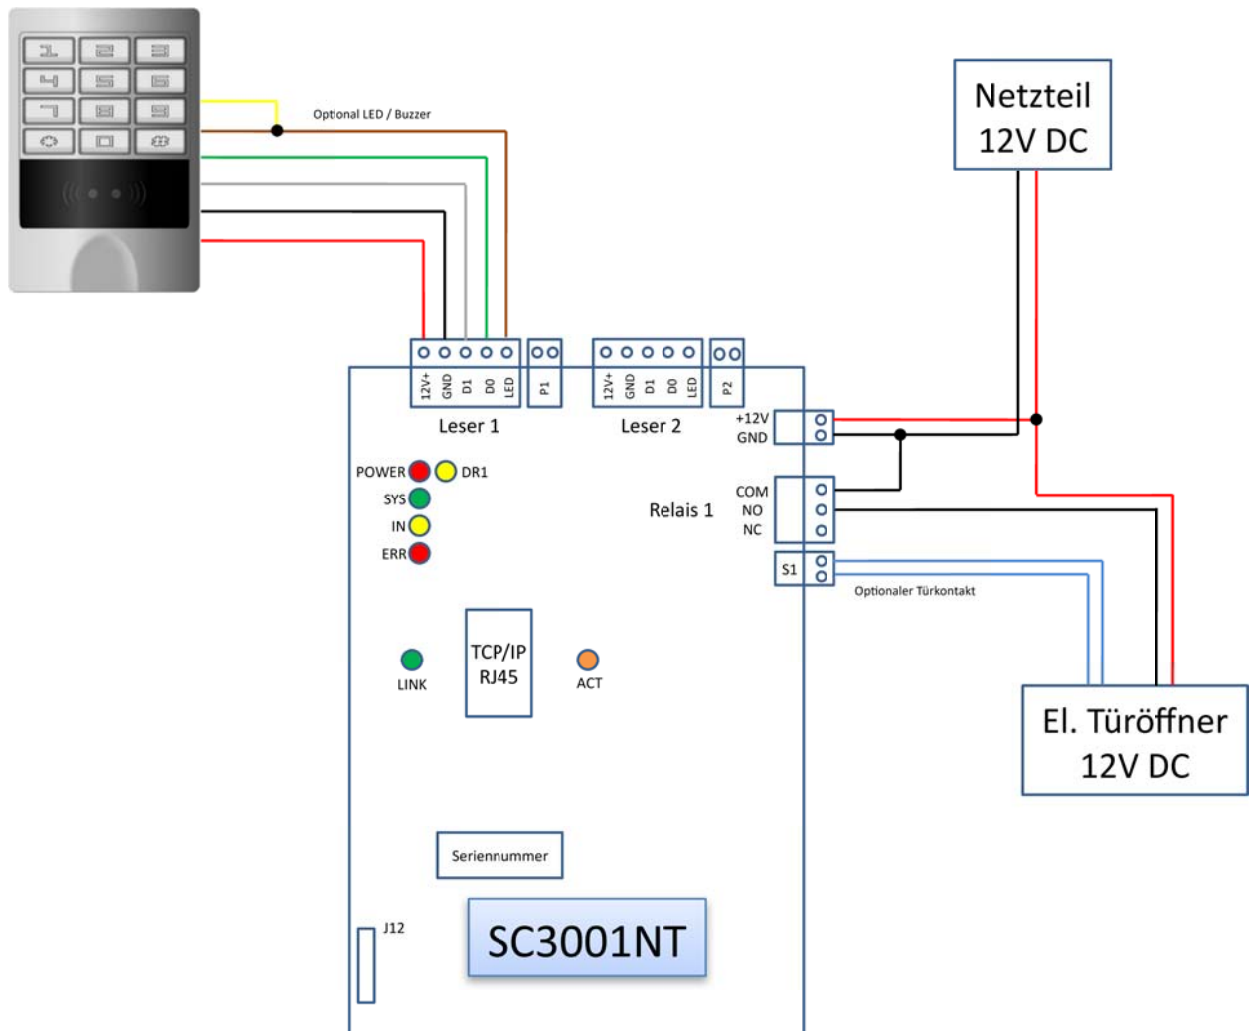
1 2 3
4 5 6
7 8 9
* 0 #

Optional LED / Buzzer

Netzteil
12V DC

12V+ GND D1 D0 LED
P1
12V+ GND D1 D0 LED
P2

Leser 1
Leser 2

+12V
GND

POWER
DR1
SYS
IN
ERR

COM
NO
NC
Relais 1

S1
Optionaler Türkontakt

TCP/IP
RJ45

LINK
ACT

El. Türöffner
12V DC

Seriennummer

J12

SC3001NT